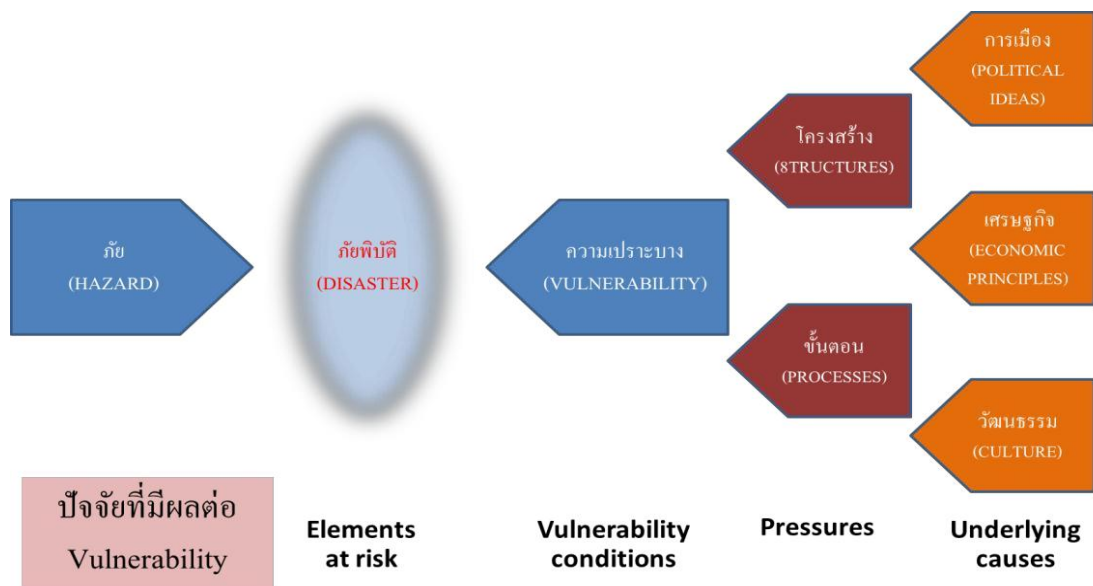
การเมือง
(POLITICAL IDEAS)

โครงสร้าง
(8TRUCTURES)

เศรษฐกิจ
(ECONOMIC PRINCIPLES)

ภัย
(HAZARD)

ภัยพิบัติ
(DISASTER)

ความเปราะบาง
(VULNERABILITY)

ขั้นตอน
(PROCESSES)

วัฒนธรรม
(CULTURE)

ปัจจัยที่มีผลต่อ Vulnerability

Elements at risk

Vulnerability conditions

Pressures

Underlying causes